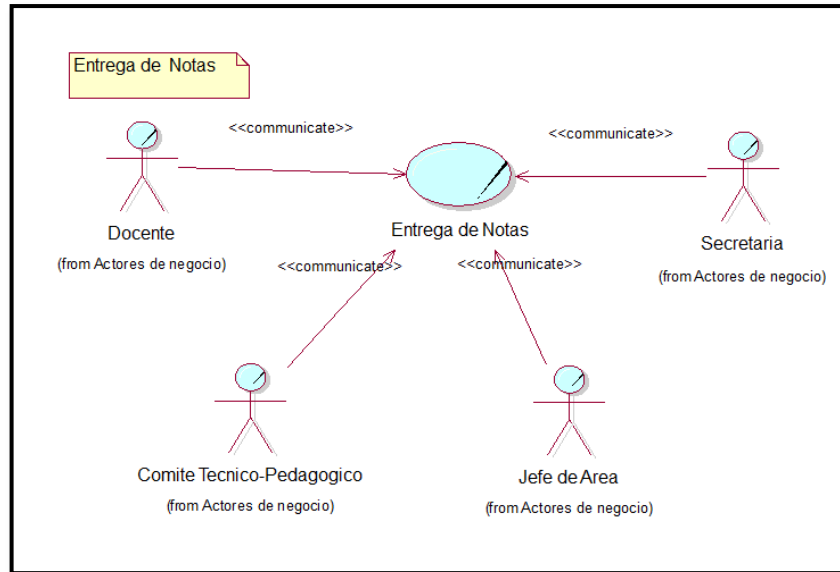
Entrega de Notas

<<communicate>>

<<communicate>>

Docente
(from Actores de negocio)

Entrega de Notas

Secretaria
(from Actores de negocio)

<<communicate>>

<<communicate>>

Comite Tecnico-Pedagogico
(from Actores de negocio)

Jefe de Area
(from Actores de negocio)